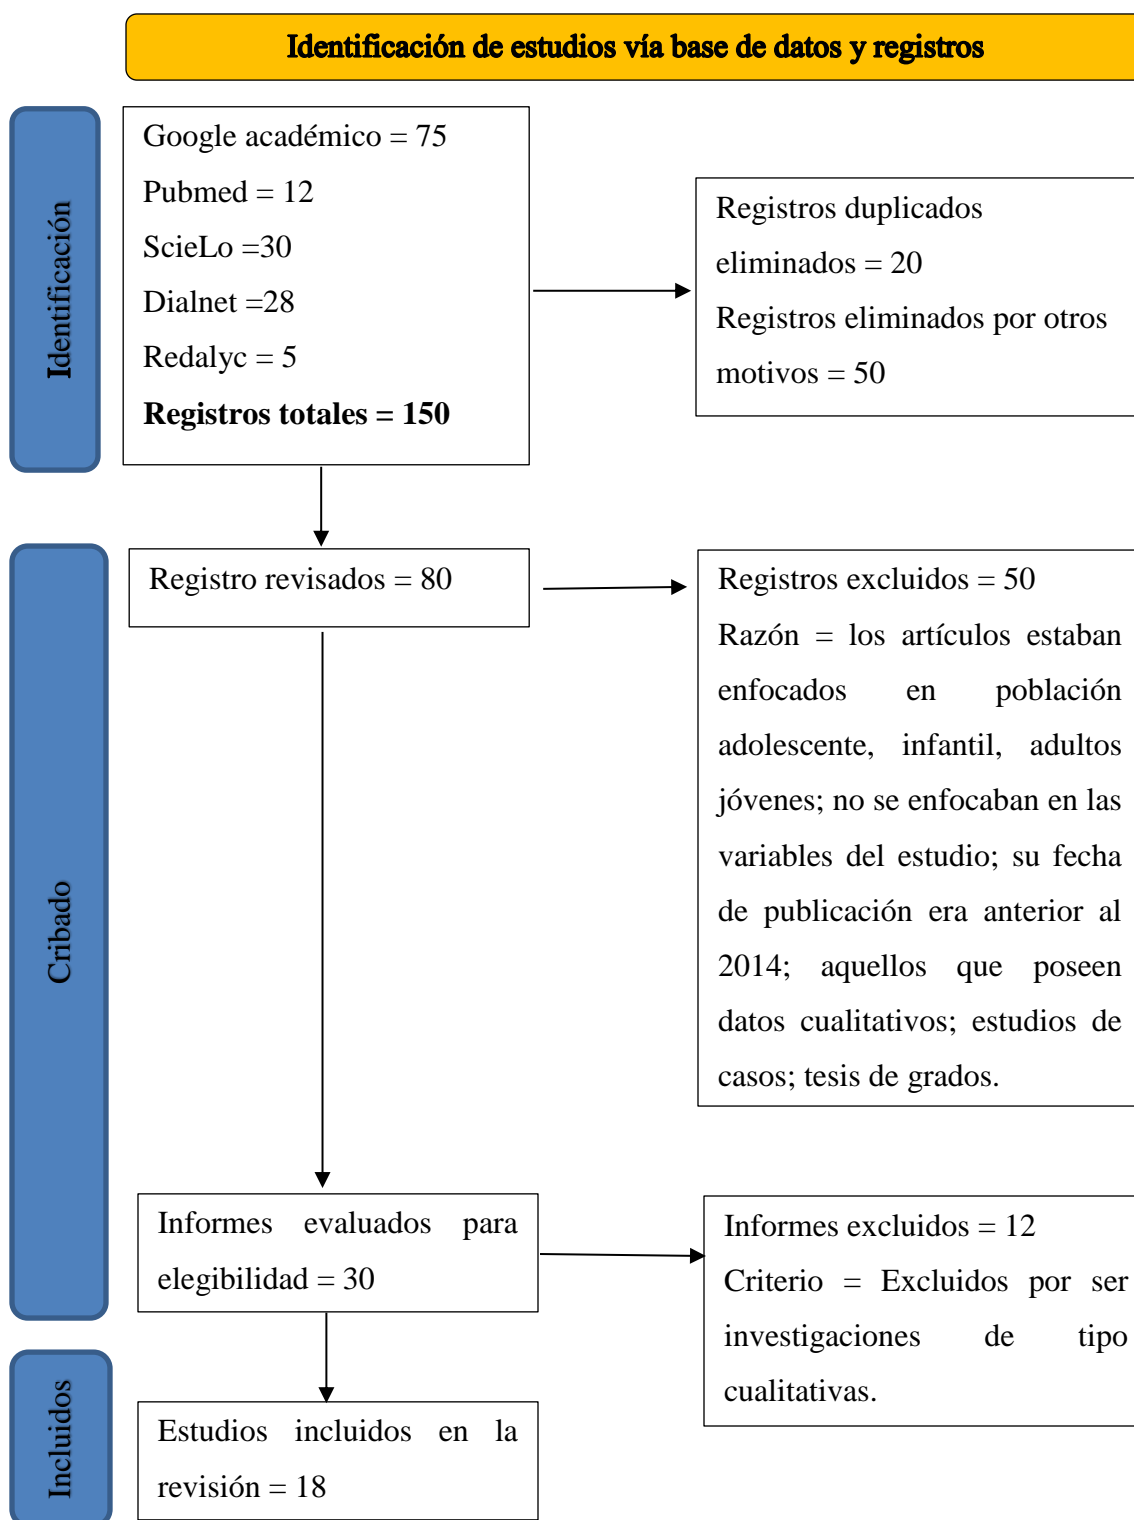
Identificación de estudios vía base de datos y registros

Identificación

Google académico = 75
Pubmed = 12
ScieLo =30
Dialnet =28
Redalyc = 5
**Registros totales = 150**

Registros duplicados eliminados = 20
Registros eliminados por otros motivos = 50

Cribado

Registro revisados = 80

Registros excluidos = 50
Razón = los artículos estaban enfocados en población adolescente, infantil, adultos jóvenes; no se enfocaban en las variables del estudio; su fecha de publicación era anterior al 2014; aquellos que poseen datos cualitativos; estudios de casos; tesis de grados.

Informes evaluados para elegibilidad = 30

Informes excluidos = 12
Criterio = Excluidos por ser investigaciones de tipo cualitativas.

Incluidos

Estudios incluidos en la revisión = 18